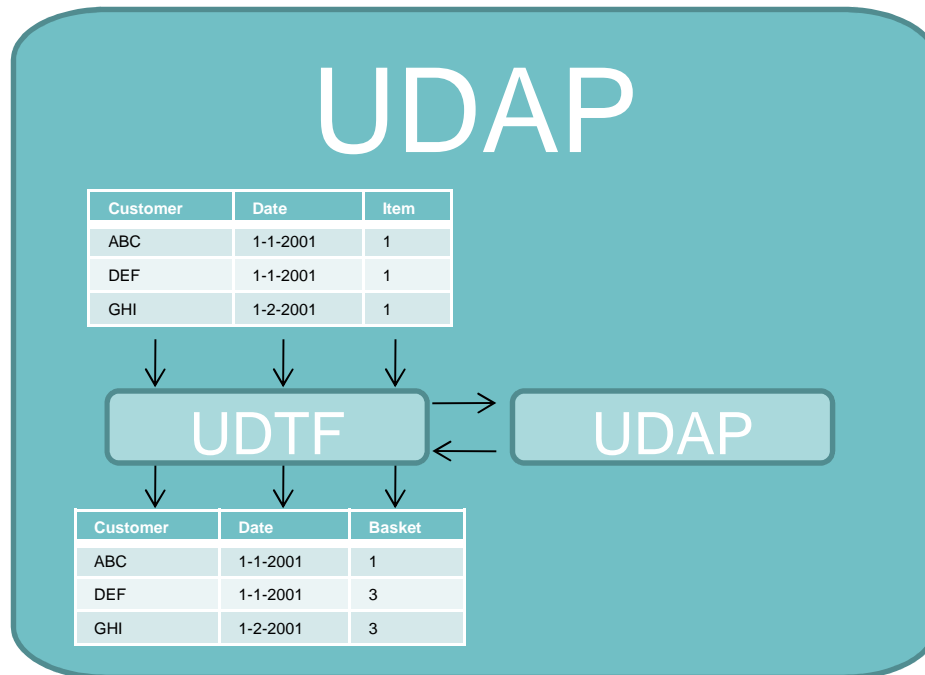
UDAP

| Customer | Date | Item |
|---|---|---|
| ABC | 1-1-2001 | 1 |
| DEF | 1-1-2001 | 1 |
| GHI | 1-2-2001 | 1 |

UDTF

UDAP

| Customer | Date | Basket |
|---|---|---|
| ABC | 1-1-2001 | 1 |
| DEF | 1-1-2001 | 3 |
| GHI | 1-2-2001 | 3 |